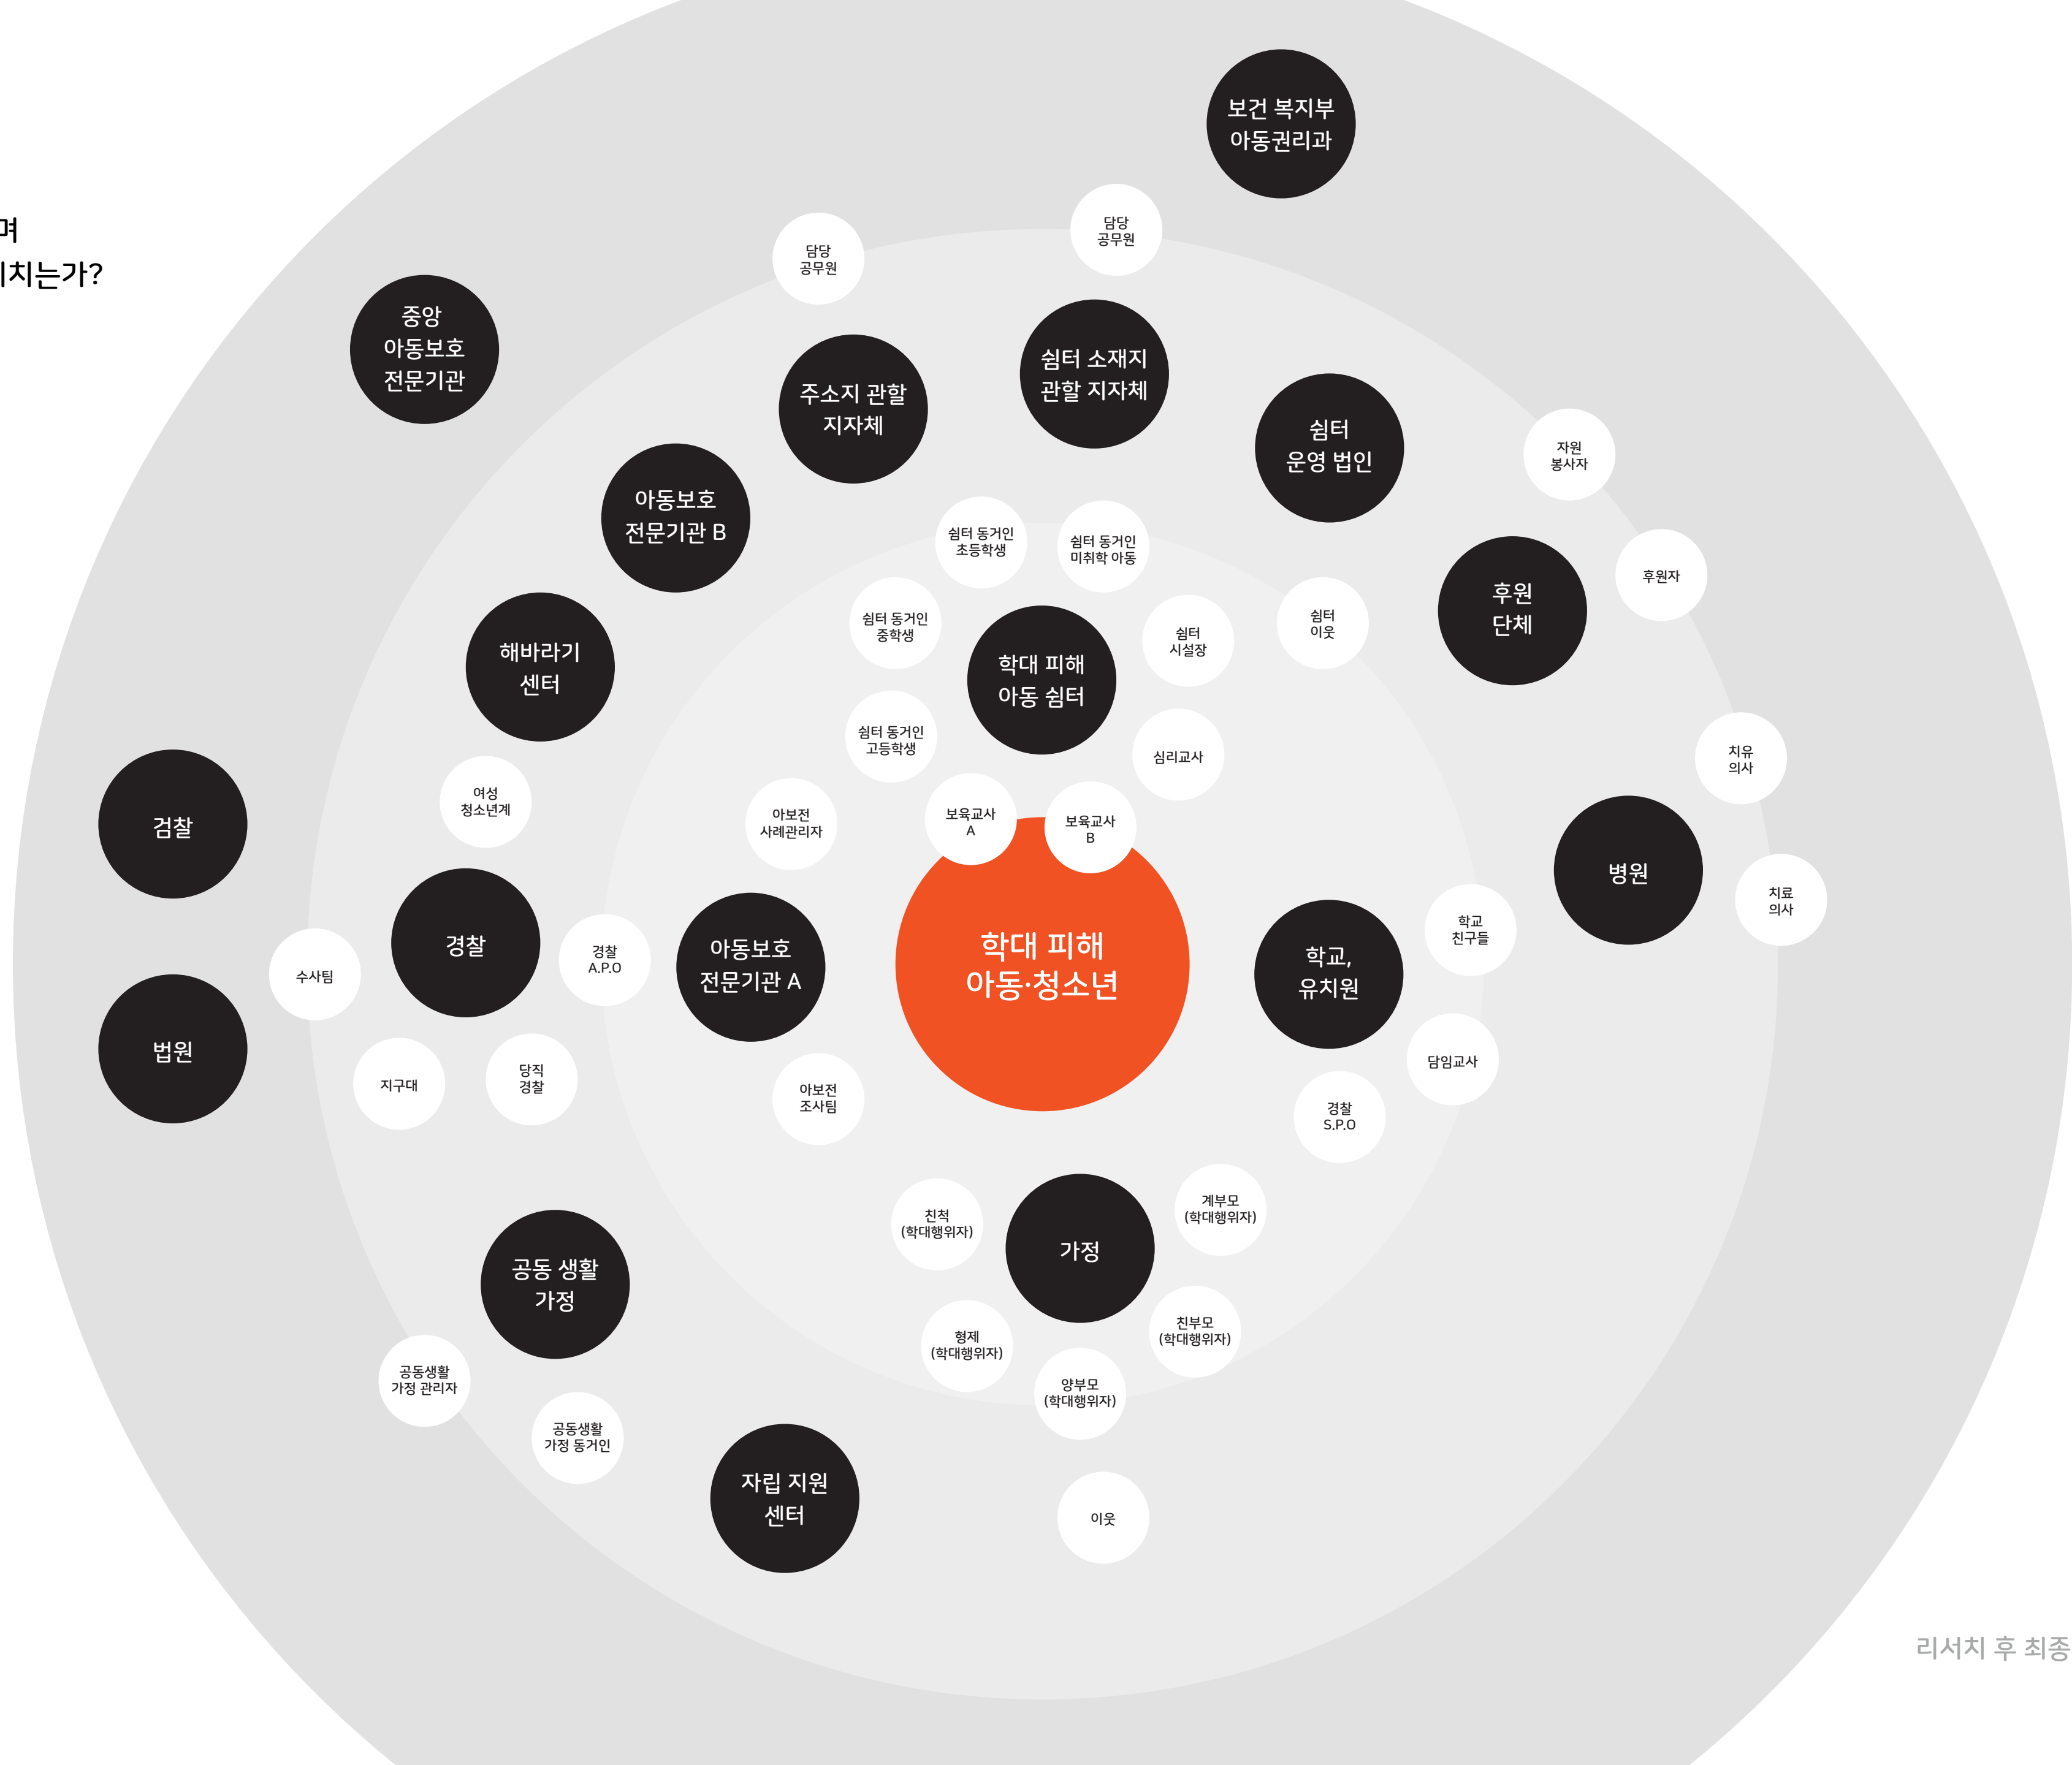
며
치는가?

보건 복지부 아동권리과

담당 공무원

담당 공무원

중앙 아동보호 전문기관

주소지 관할 지자체

쉼터 소재지 관할 지자체

쉼터 운영 법인

자원 봉사자

아동보호 전문기관 B

쉼터 동거인 초등학생

쉼터 동거인 미취학 아동

후원자

후원 단체

쉼터 동거인 중학생

쉼터 시설장

쉼터 이웃

해바라기 센터

학대 피해 아동 쉼터

쉼터 동거인 고등학생

심리교사

치유 의사

여성 청소년계

아보전 사례관리자

보육교사 A

보육교사 B

검찰

병원

치료 의사

학교 친구들

경찰

경찰 A.P.O

아동보호 전문기관 A

학대 피해 아동·청소년

학교, 유치원

수사팀

법원

담임교사

지구대

당직 경찰

아보전 조사팀

경찰 S.P.O

계부모 (학대행위자)

친척 (학대행위자)

가정

공동 생활 가정

친부모 (학대행위자)

형제 (학대행위자)

양부모 (학대행위자)

공동생활 가정 관리자

공동생활 가정 동거인

자립 지원 센터

이웃

리서치 후 최종